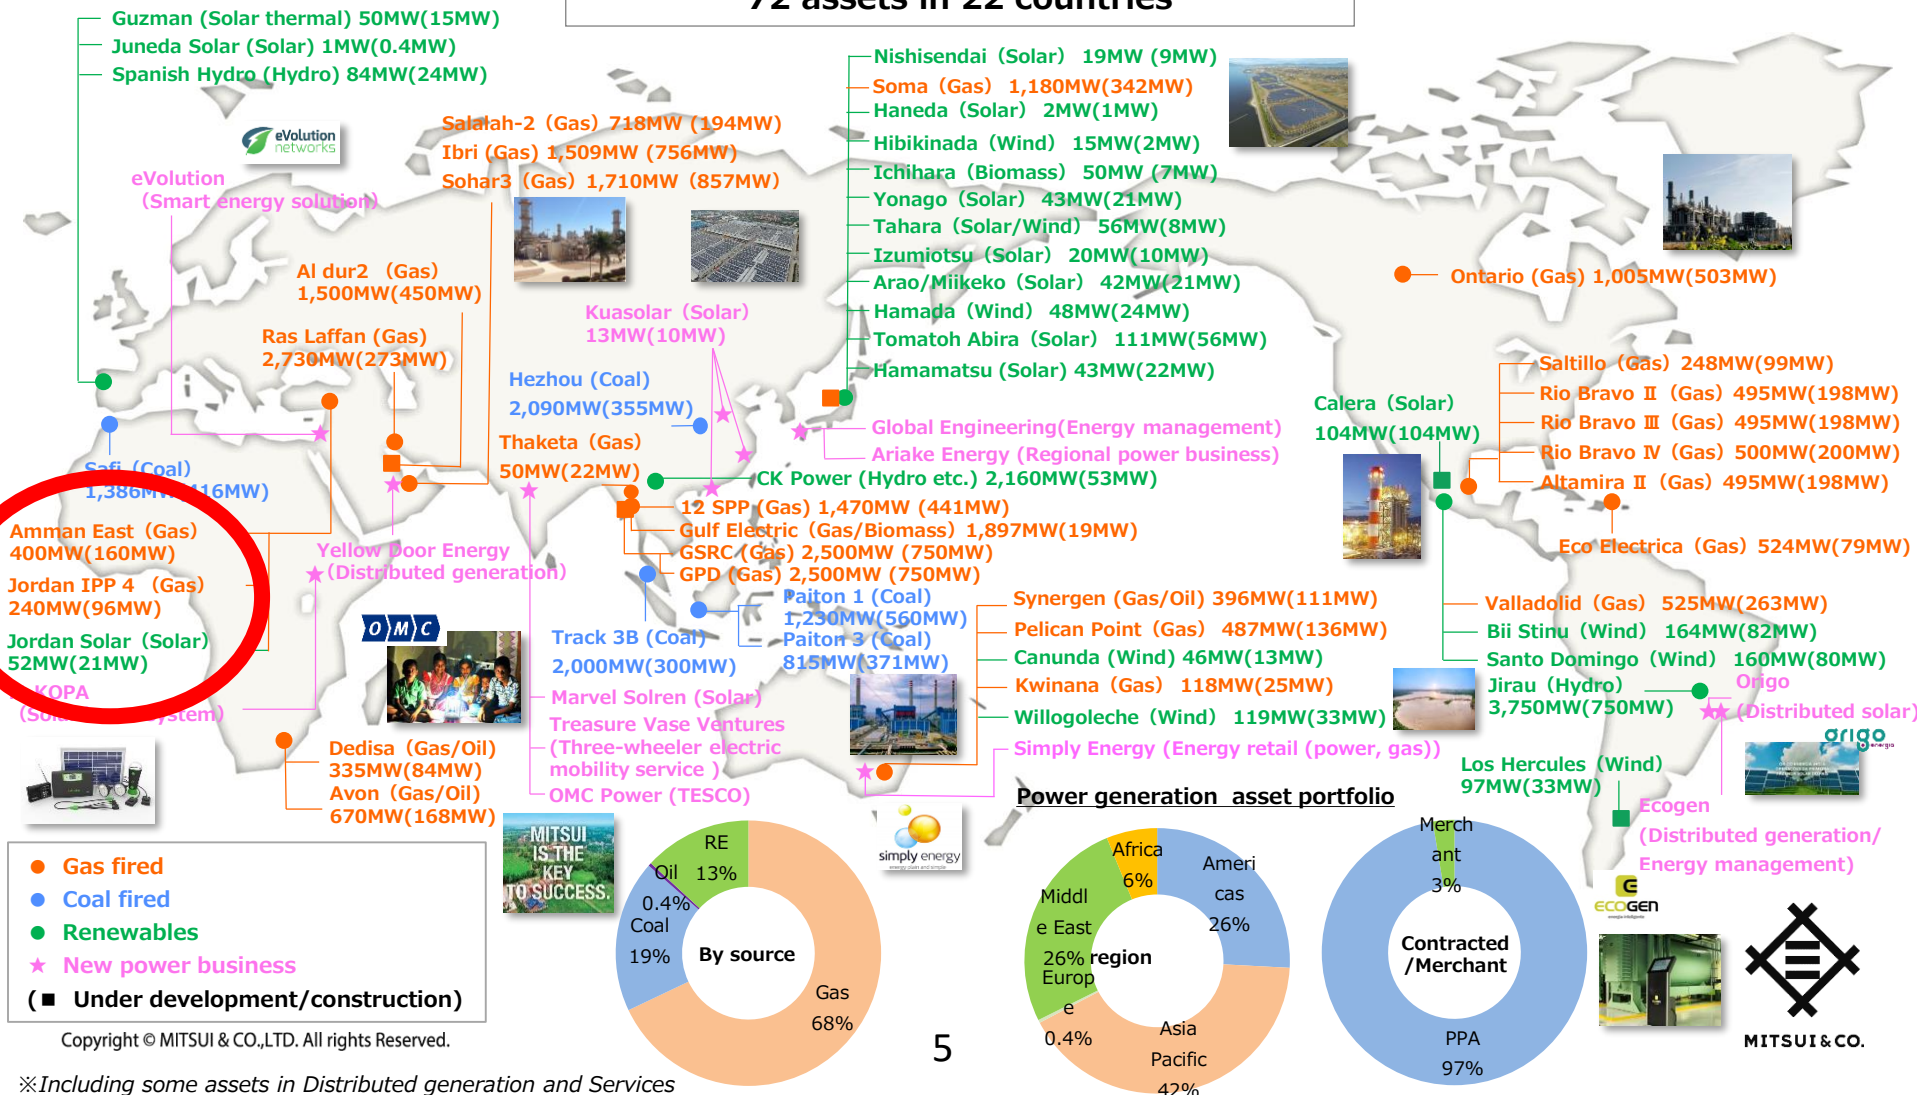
72 assets in 22 countries

Guzman (Solar thermal) 50MW(15MW)
Juneda Solar (Solar) 1MW(0.4MW)
Spanish Hydro (Hydro) 84MW(24MW)

eVolution networks

eVolution (Smart energy solution)

Salalah-2 (Gas) 718MW (194MW)
Ibri (Gas) 1,509MW (756MW)
Sohar3 (Gas) 1,710MW (857MW)

Al dur2 (Gas) 1,500MW(450MW)

Ras Laffan (Gas) 2,730MW(273MW)

Kuasolar (Solar) 13MW(10MW)

Hezhou (Coal) 2,090MW(355MW)

Thaketa (Gas) 50MW(22MW)

Safi (Coal) 1,386MW(416MW)

Amman East (Gas) 400MW(160MW)
Jordan IPP 4 (Gas) 240MW(96MW)
Jordan Solar (Solar) 52MW(21MW)
KOPA (Sol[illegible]ystem)

Yellow Door Energy (Distributed generation)

OMC

Dedisa (Gas/Oil) 335MW(84MW)
Avon (Gas/Oil) 670MW(168MW)

Nishisendai (Solar) 19MW (9MW)
Soma (Gas) 1,180MW(342MW)
Haneda (Solar) 2MW(1MW)
Hibikinada (Wind) 15MW(2MW)
Ichihara (Biomass) 50MW (7MW)
Yonago (Solar) 43MW(21MW)
Tahara (Solar/Wind) 56MW(8MW)
Izumiotsu (Solar) 20MW(10MW)
Arao/Miikeko (Solar) 42MW(21MW)
Hamada (Wind) 48MW(24MW)
Tomatoh Abira (Solar) 111MW(56MW)
Hamamatsu (Solar) 43MW(22MW)

Global Engineering(Energy management)
Ariake Energy (Regional power business)

CK Power (Hydro etc.) 2,160MW(53MW)
12 SPP (Gas) 1,470MW (441MW)
Gulf Electric (Gas/Biomass) 1,897MW(19MW)
GSRC (Gas) 2,500MW (750MW)
GPD (Gas) 2,500MW (750MW)

Paiton 1 (Coal) 1,230MW(560MW)
Paiton 3 (Coal) 815MW(371MW)

Track 3B (Coal) 2,000MW(300MW)

Marvel Solren (Solar)
Treasure Vase Ventures (Three-wheeler electric mobility service )
OMC Power (TESCO)

Synergen (Gas/Oil) 396MW(111MW)
Pelican Point (Gas) 487MW(136MW)
Canunda (Wind) 46MW(13MW)
Kwinana (Gas) 118MW(25MW)
Willogoleche (Wind) 119MW(33MW)
Simply Energy (Energy retail (power, gas))

Ontario (Gas) 1,005MW(503MW)

Calera (Solar) 104MW(104MW)

Saltillo (Gas) 248MW(99MW)
Rio Bravo Ⅱ (Gas) 495MW(198MW)
Rio Bravo Ⅲ (Gas) 495MW(198MW)
Rio Bravo Ⅳ (Gas) 500MW(200MW)
Altamira Ⅱ (Gas) 495MW(198MW)

Eco Electrica (Gas) 524MW(79MW)

Valladolid (Gas) 525MW(263MW)
Bii Stinu (Wind) 164MW(82MW)
Santo Domingo (Wind) 160MW(80MW)
Jirau (Hydro) 3,750MW(750MW)

Origo (Distributed solar)
origo

Los Hercules (Wind) 97MW(33MW)

Ecogen (Distributed generation/ Energy management)
ECOGEN

Gas fired
Coal fired
Renewables
New power business
(■ Under development/construction)

Copyright © MITSUI & CO.,LTD. All rights Reserved.

MITSUI IS THE KEY TO SUCCESS.

simply energy

Power generation asset portfolio

RE 13%
Oil 0.4%
Coal 19%
By source
Gas 68%

Africa 6%
Americas 26%
Middle East 26%
region
Europe 0.4%
Asia Pacific 42%

Merchant 3%
Contracted /Merchant
PPA 97%

5

MITSUI&CO.

※Including some assets in Distributed generation and Services